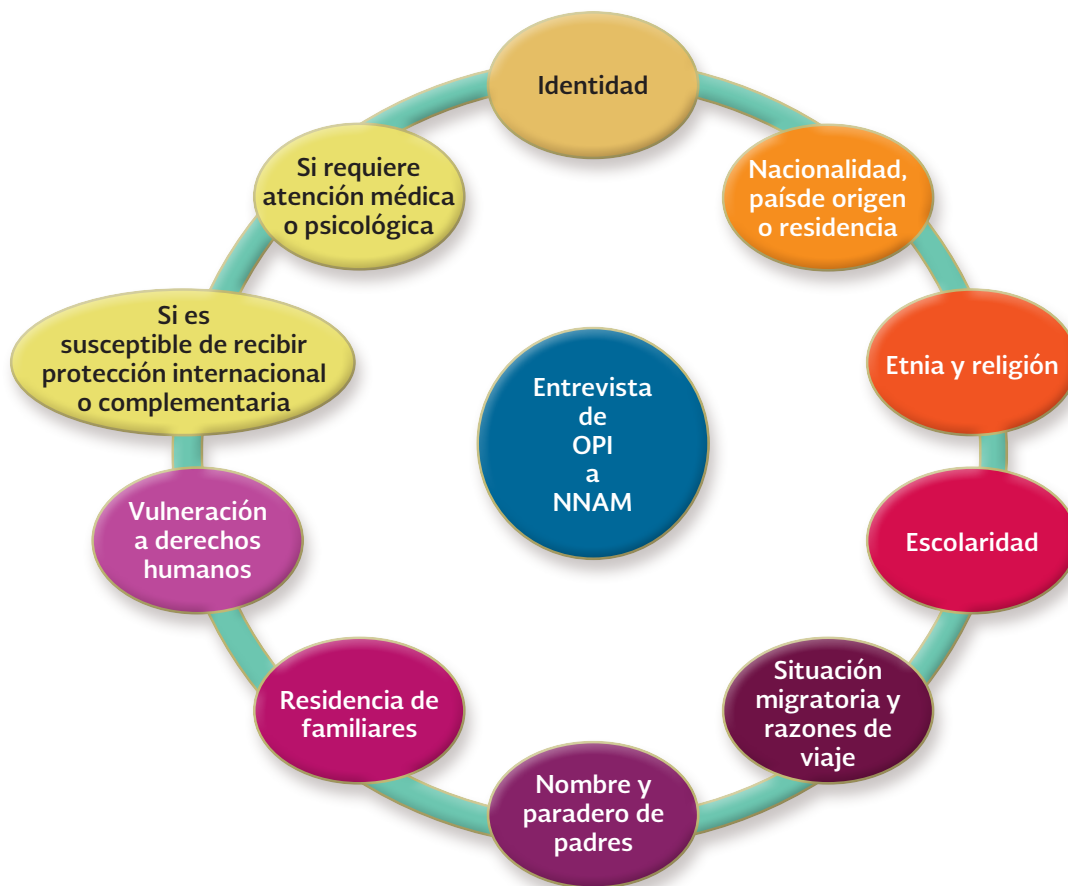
Identidad

Nacionalidad, paísde origen o residencia

Etnia y religión

Escolaridad

Situación migratoria y razones de viaje

Nombre y paradero de padres

Residencia de familiares

Vulneración a derechos humanos

Si es susceptible de recibir protección internacional o complementaria

Si requiere atención médica o psicológica

Entrevista de OPI a NNAM